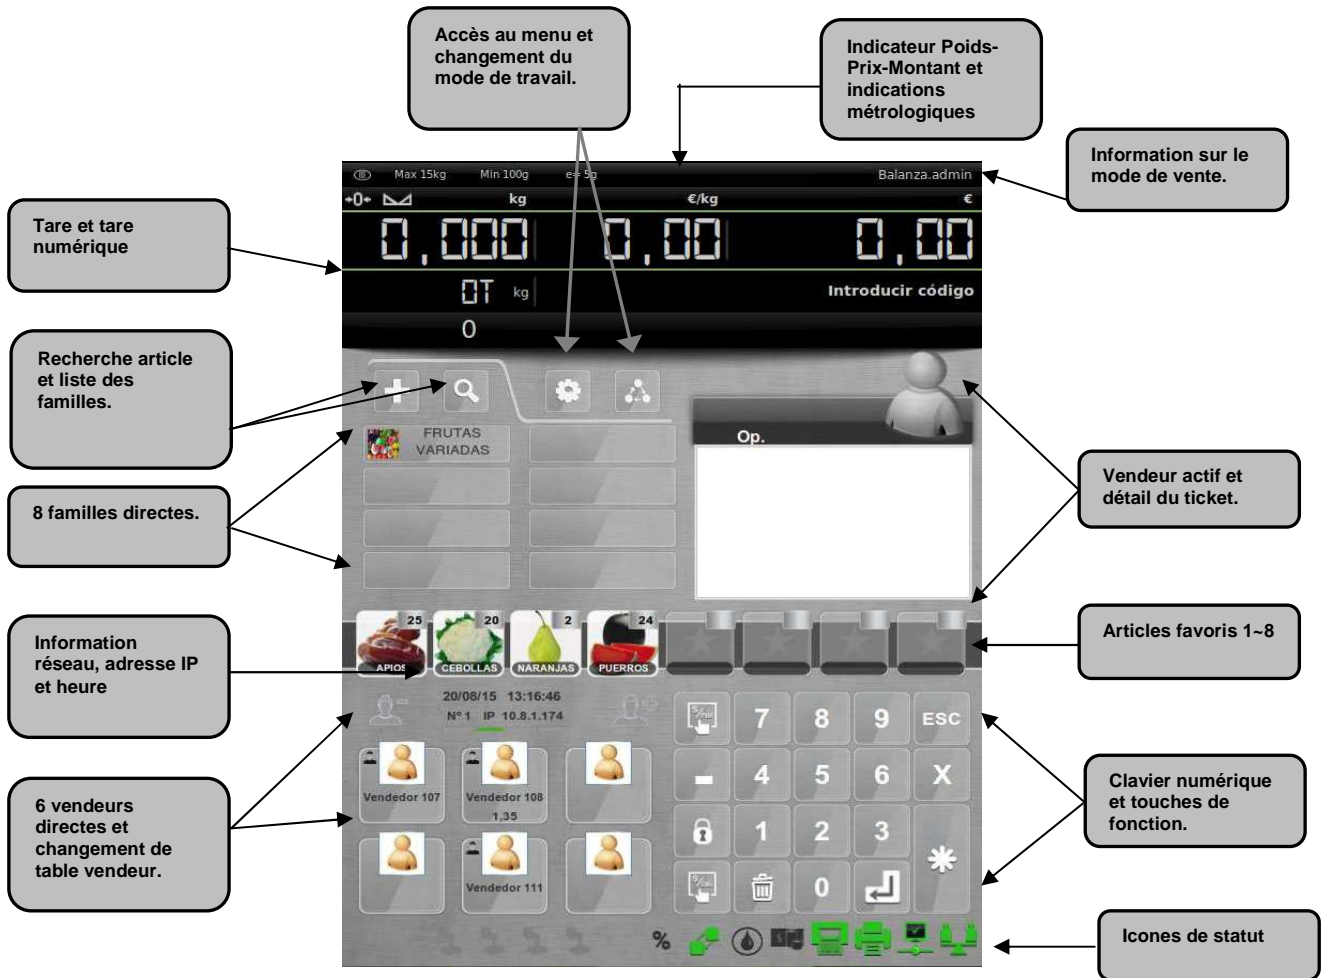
Accès au menu et changement du mode de travail.

Indicateur Poids-Prix-Montant et indications métrologiques

Information sur le mode de vente.

Max 15kg Min 100g e= 5g Balanza.admin

kg €/kg €

0,000 0,00 0,00

0T kg Introducir código

0

Tare et tare numérique

Recherche article et liste des familles.

8 familles directes.

FRUTAS VARIADAS

Op.

Vendeur actif et détail du ticket.

25 APIOS 20 CEBOLLAS 2 NARANJAS 24 PUERROS

Articles favoris 1~8

Information réseau, adresse IP et heure

20/08/15 13:16:46
Nº 1 IP 10.8.1.174

6 vendeurs directes et changement de table vendeur.

Vendedor 107 Vendedor 108 1,35

Vendedor 111

7 8 9 ESC
- 4 5 6 X
1 2 3
0

Clavier numérique et touches de fonction.

%

Icones de statut